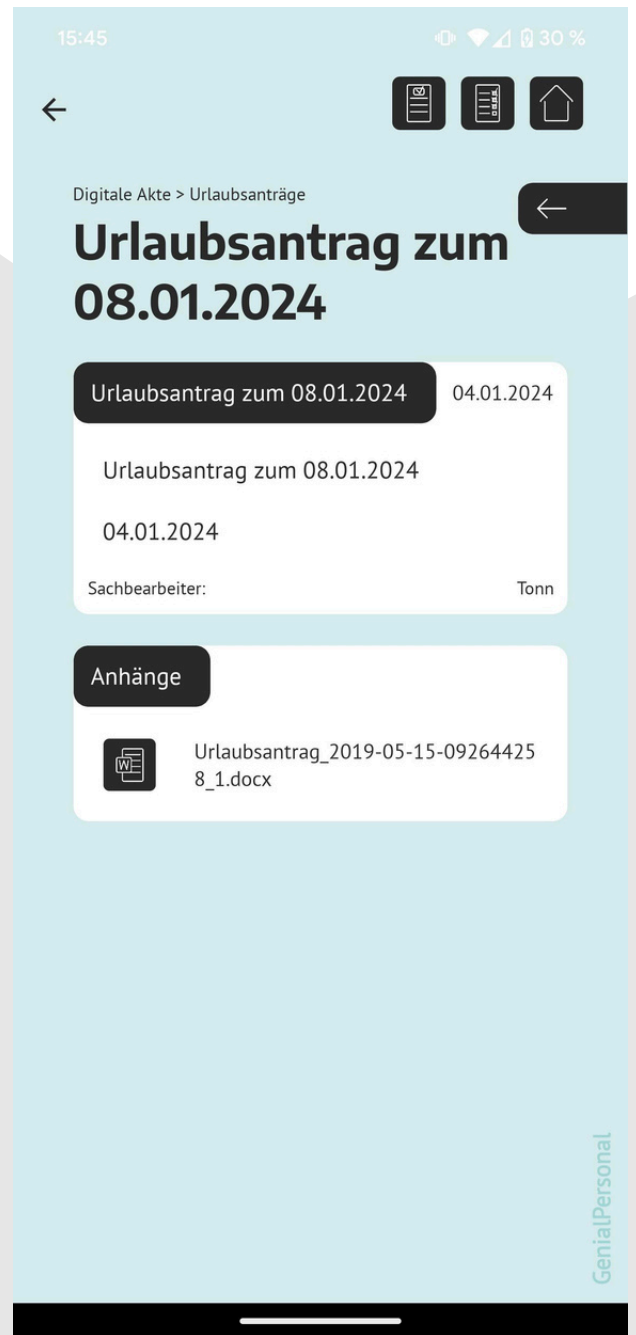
15:45 30 %

Digitale Akte > Urlaubsanträge

Urlaubsantrag zum 08.01.2024

Urlaubsantrag zum 08.01.2024 04.01.2024

Urlaubsantrag zum 08.01.2024

04.01.2024

Sachbearbeiter: Tonn

Anhänge

Urlaubsantrag_2019-05-15-092644258_1.docx

GenialPersonal